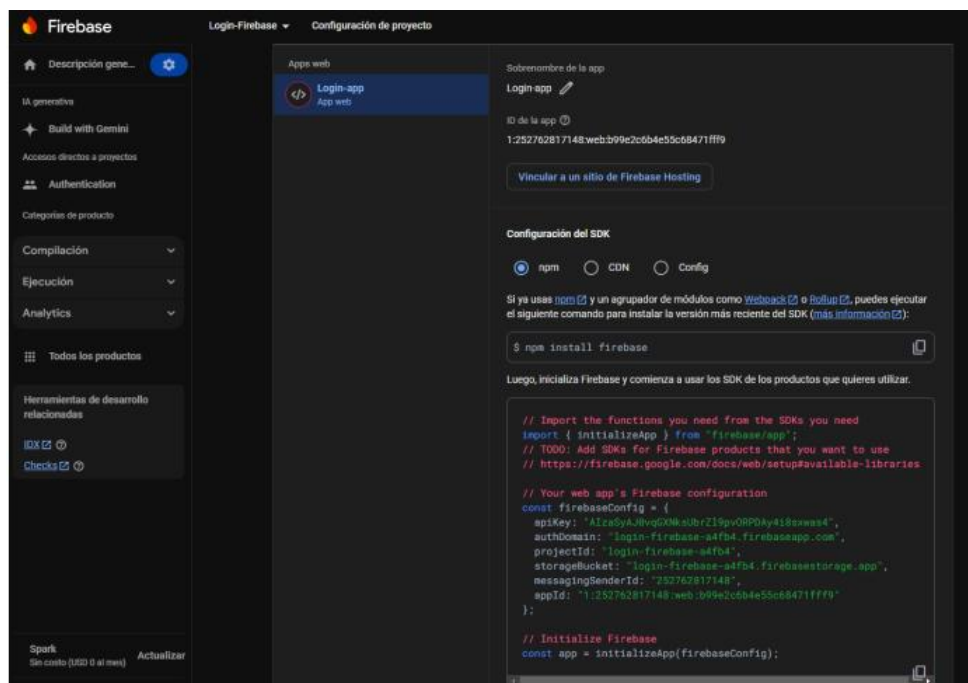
Firebase

Login-Firebase ▾ Configuración de proyecto

Descripción gene...

IA generativa

Build with Gemini

Accesos directos a proyectos

Authentication

Categorías de producto

Compilación

Ejecución

Analytics

Todos los productos

Herramientas de desarrollo relacionadas

IDX

Checks

Spark
Sin costo (USD 0 al mes)

Actualizar

Apps web

Login-app
App web

Sobrenombre de la app

Login-app

ID de la app

1:252762817148:web:b99e2c6b4e55c68471fff9

Vincular a un sitio de Firebase Hosting

Configuración del SDK

npm CDN Config

Si ya usas npm y un agrupador de módulos como Webpack o Rollup, puedes ejecutar el siguiente comando para instalar la versión más reciente del SDK (más información):

$ npm install firebase

Luego, inicializa Firebase y comienza a usar los SDK de los productos que quieres utilizar.

// Import the functions you need from the SDKs you need
import { initializeApp } from "firebase/app";
// TODO: Add SDKs for Firebase products that you want to use
// https://firebase.google.com/docs/web/setup#available-libraries

// Your web app's Firebase configuration
const firebaseConfig = {
  apiKey: "AIzaSyAJ0vqGXNksUbrZl9pvORPDAy418sxwas4",
  authDomain: "login-firebase-a4fb4.firebaseapp.com",
  projectId: "login-firebase-a4fb4",
  storageBucket: "login-firebase-a4fb4.firebasestorage.app",
  messagingSenderId: "252762817148",
  appId: "1:252762817148:web:b99e2c6b4e55c68471fff9"
};

// Initialize Firebase
const app = initializeApp(firebaseConfig);